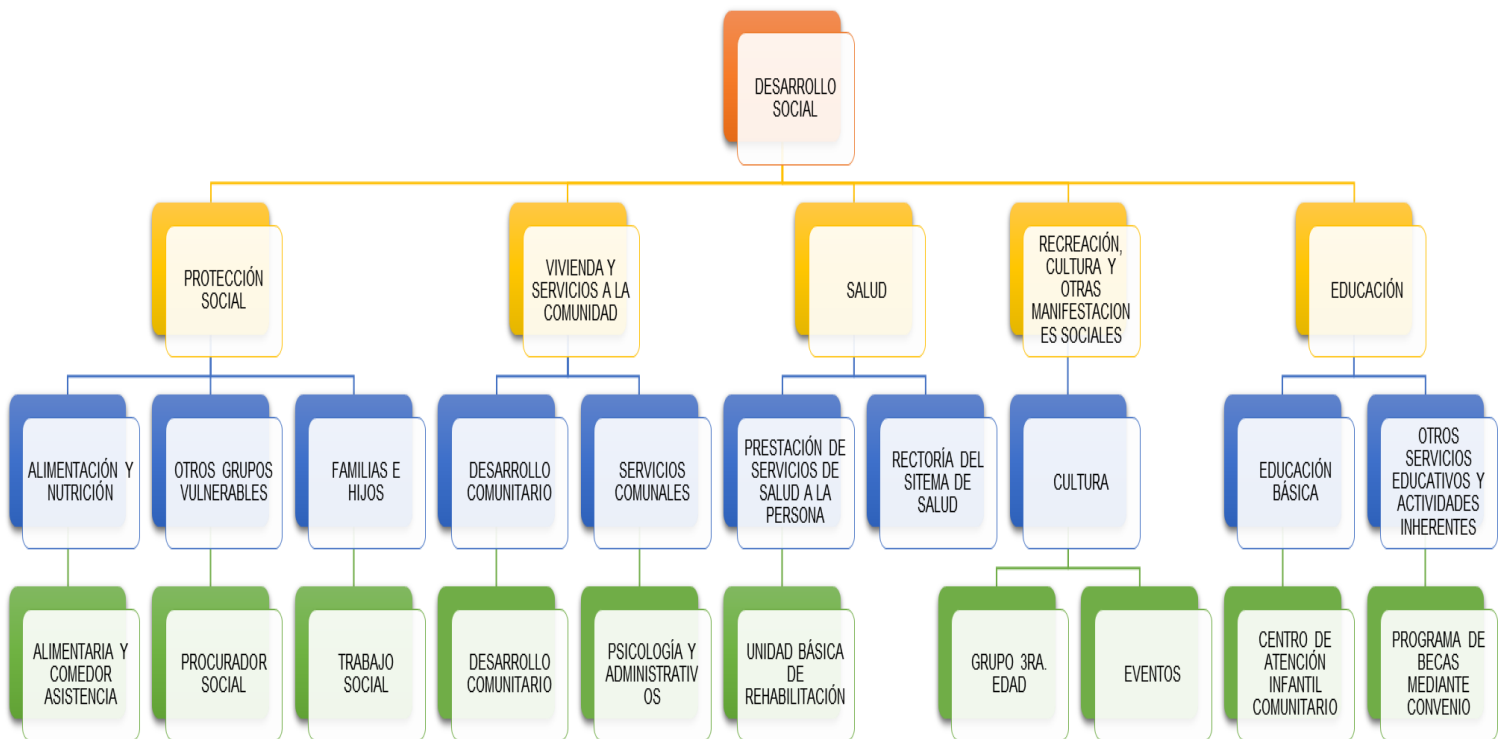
DESARROLLO SOCIAL

PROTECCIÓN SOCIAL

VIVIENDA Y SERVICIOS A LA COMUNIDAD

SALUD

RECREACIÓN, CULTURA Y OTRAS MANIFESTACIONES SOCIALES

EDUCACIÓN

ALIMENTACIÓN Y NUTRICIÓN

OTROS GRUPOS VULNERABLES

FAMILIAS E HIJOS

DESARROLLO COMUNITARIO

SERVICIOS COMUNALES

PRESTACIÓN DE SERVICIOS DE SALUD A LA PERSONA

RECTORÍA DEL SITEMA DE SALUD

CULTURA

EDUCACIÓN BÁSICA

OTROS SERVICIOS EDUCATIVOS Y ACTIVIDADES INHERENTES

ALIMENTARIA Y COMEDOR ASISTENCIA

PROCURADOR SOCIAL

TRABAJO SOCIAL

DESARROLLO COMUNITARIO

PSICOLOGÍA Y ADMINISTRATIVOS

UNIDAD BÁSICA DE REHABILITACIÓN

GRUPO 3RA. EDAD

EVENTOS

CENTRO DE ATENCIÓN INFANTIL COMUNITARIO

PROGRAMA DE BECAS MEDIANTE CONVENIO